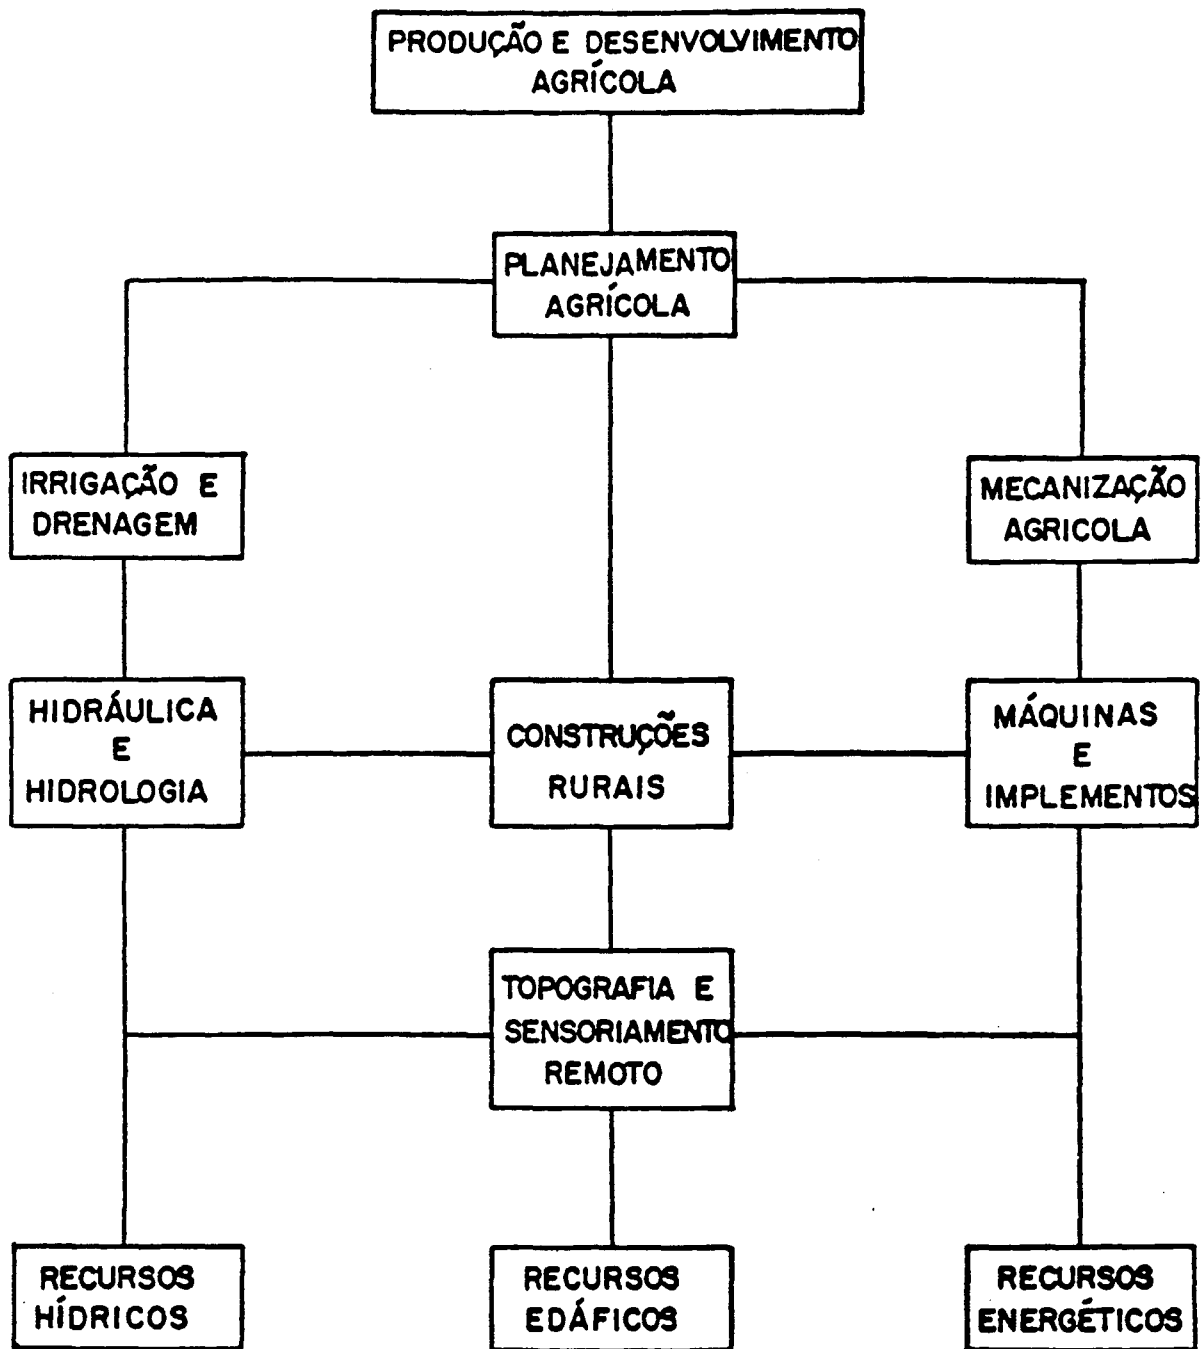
PRODUÇÃO E DESENVOLVIMENTO AGRÍCOLA

PLANEJAMENTO AGRÍCOLA

IRRIGAÇÃO E DRENAGEM

MECANIZAÇÃO AGRICOLA

HIDRÁULICA E HIDROLOGIA

CONSTRUÇÕES RURAIS

MÁQUINAS E IMPLEMENTOS

TOPOGRAFIA E SENSORIAMENTO REMOTO

RECURSOS HÍDRICOS

RECURSOS EDÁFICOS

RECURSOS ENERGÉTICOS